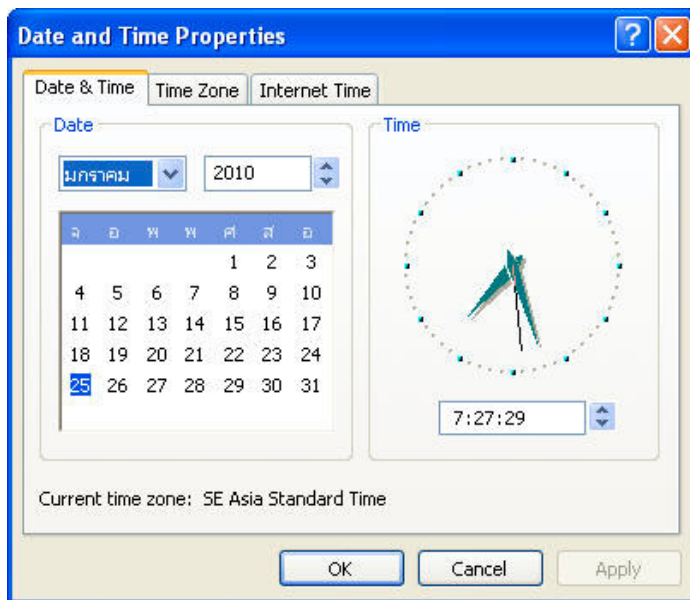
Date and Time Properties

Date & Time | Time Zone | Internet Time

Date

มกราคม 2010

| จ | อ | พ | พ | ศ | ส | อ |
|---|---|---|---|---|---|---|
| | | | | 1 | 2 | 3 |
| 4 | 5 | 6 | 7 | 8 | 9 | 10 |
| 11 | 12 | 13 | 14 | 15 | 16 | 17 |
| 18 | 19 | 20 | 21 | 22 | 23 | 24 |
| 25 | 26 | 27 | 28 | 29 | 30 | 31 |

Time

7:27:29

Current time zone: SE Asia Standard Time

OK Cancel Apply